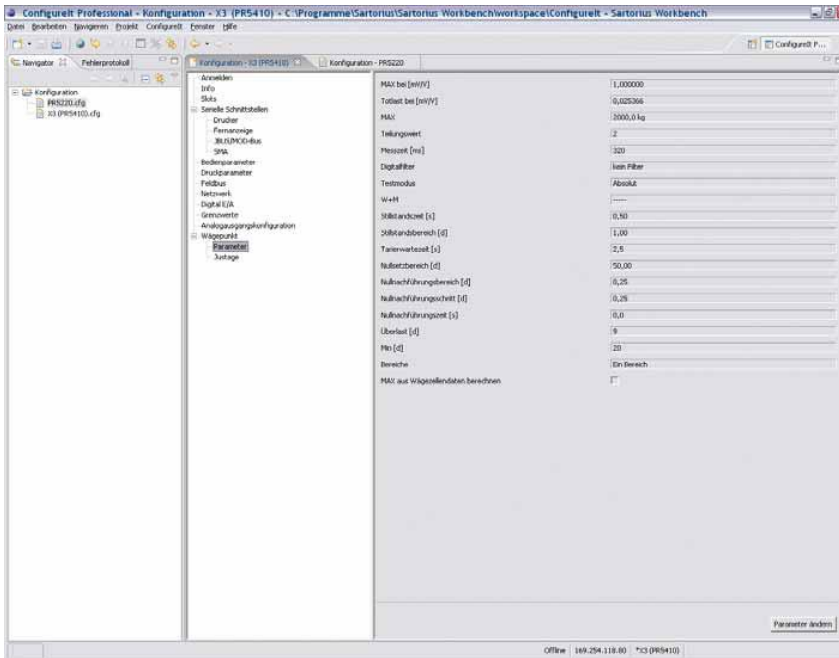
ConfigureIt Professional - Konfiguration - X3 (PR5410) - C:\Programme\Sartorius\Sartorius Workbench\workspace\ConfigureIt - Sartorius Workbench

Datei Bearbeiten Navigieren Projekt ConfigureIt Fenster Hilfe

ConfigureIt P...

Navigator Fehlerprotokoll

Konfiguration
PR5220.cfg
X3 (PR5410).cfg

Konfiguration - X3 (PR5410) | Konfiguration - PR5220

Anmelden
Info
Slots
Serielle Schnittstellen
Drucker
Fernanzeige
JBUS/MOD-Bus
SMA
Bedienparameter
Druckparameter
Feldbus
Netzwerk
Digital E/A
Grenzwerte
Analogausgangskonfiguration
Wägepunkt
Parameter
Justage

| | |
|---|---|
| MAX bei [mV/V] | 1,000000 |
| Totlast bei [mV/V] | 0,025366 |
| MAX | 2000,0 kg |
| Teilungswert | 2 |
| Messzeit [ms] | 320 |
| Digitalfilter | kein Filter |
| Testmodus | Absolut |
| W+M | ---- |
| Stillstandszeit [s] | 0,50 |
| Stillstandsbereich [d] | 1,00 |
| Tarierwartezeit [s] | 2,5 |
| Nullsetzbereich [d] | 50,00 |
| Nullnachführungsbereich [d] | 0,25 |
| Nullnachführungsschritt [d] | 0,25 |
| Nullnachführungszeit [s] | 0,0 |
| Überlast [d] | 9 |
| Min [d] | 20 |
| Bereiche | Ein Bereich |
| MAX aus Wägezellendaten berechnen | |

Parameter ändern

Offline | 169.254.118.80 | *X3 (PR5410)